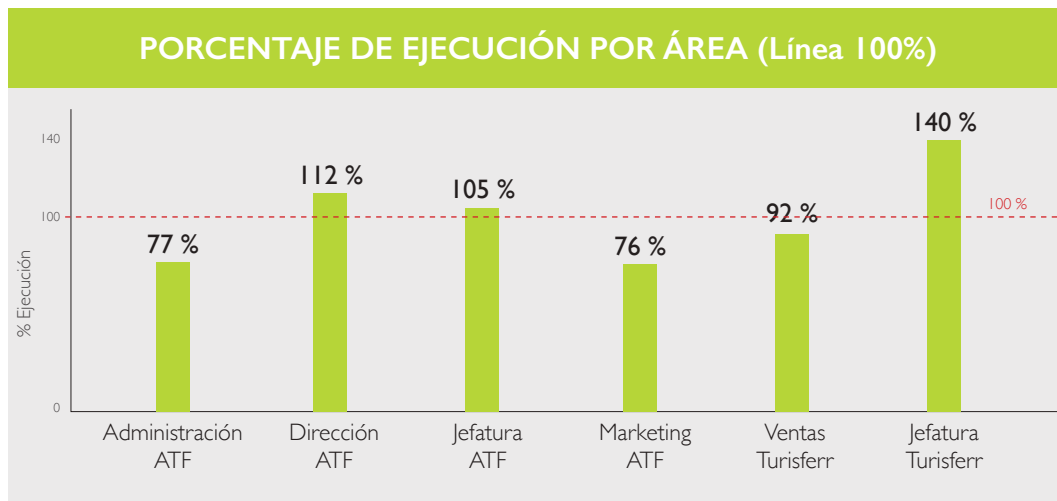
PORCENTAJE DE EJECUCIÓN POR ÁREA (Línea 100%)

% Ejecución

140
100
0

100 %

77 %
112 %
105 %
76 %
92 %
140 %

Administración ATF
Dirección ATF
Jefatura ATF
Marketing ATF
Ventas Turisferr
Jefatura Turisferr